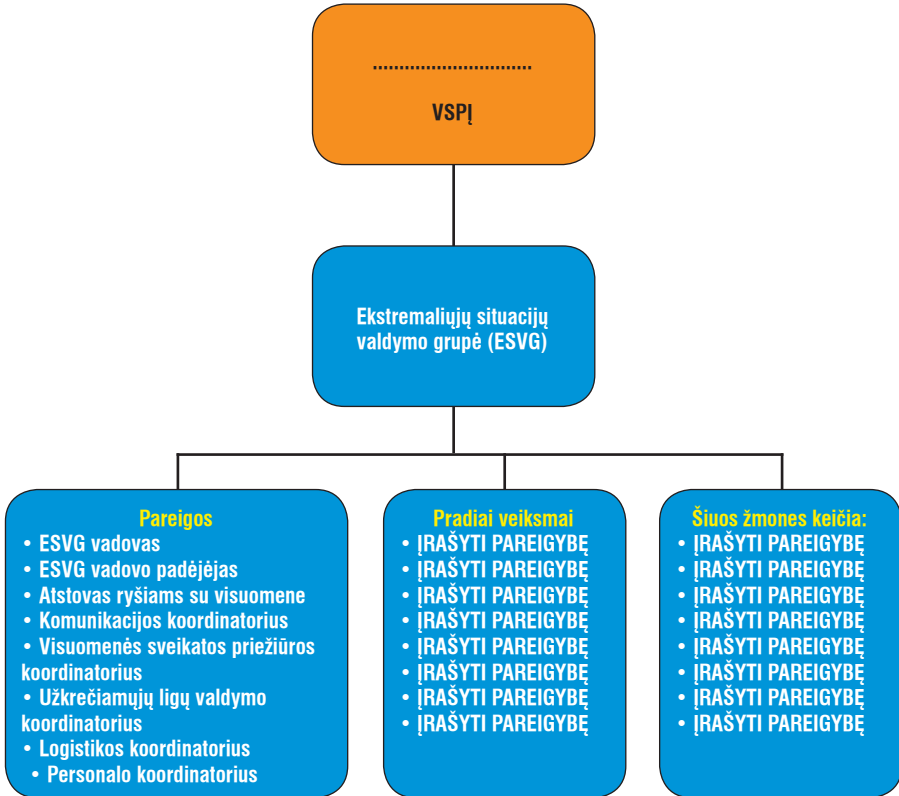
..............................

VSPĮ

Ekstremaliųjų situacijų valdymo grupė (ESVG)

Pareigos
• ESVG vadovas
• ESVG vadovo padėjėjas
• Atstovas ryšiams su visuomene
• Komunikacijos koordinatorius
• Visuomenės sveikatos priežiūros koordinatorius
• Užkrečiamųjų ligų valdymo koordinatorius
• Logistikos koordinatorius
• Personalo koordinatorius

Pradiai veiksmai
• ĮRAŠYTI PAREIGYBĘ
• ĮRAŠYTI PAREIGYBĘ
• ĮRAŠYTI PAREIGYBĘ
• ĮRAŠYTI PAREIGYBĘ
• ĮRAŠYTI PAREIGYBĘ
• ĮRAŠYTI PAREIGYBĘ
• ĮRAŠYTI PAREIGYBĘ
• ĮRAŠYTI PAREIGYBĘ

Šiuos žmones keičia:
• ĮRAŠYTI PAREIGYBĘ
• ĮRAŠYTI PAREIGYBĘ
• ĮRAŠYTI PAREIGYBĘ
• ĮRAŠYTI PAREIGYBĘ
• ĮRAŠYTI PAREIGYBĘ
• ĮRAŠYTI PAREIGYBĘ
• ĮRAŠYTI PAREIGYBĘ
• ĮRAŠYTI PAREIGYBĘ